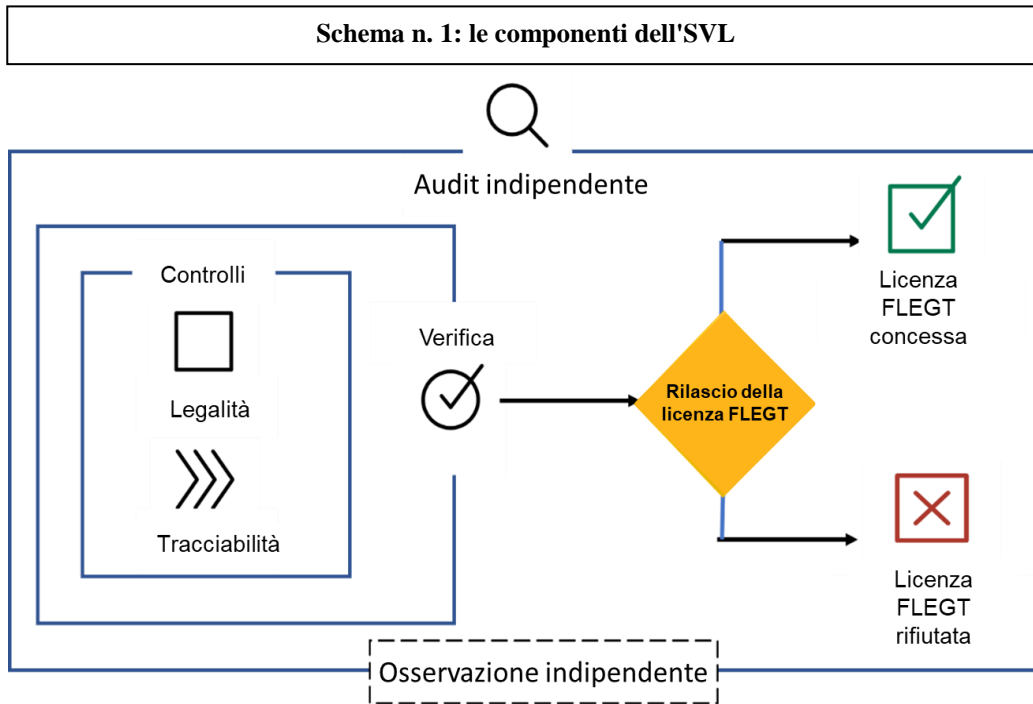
Schema n. 1: le componenti dell'SVL

Audit indipendente

Controlli

Legalità

Tracciabilità

Verifica

Rilascio della licenza FLEGT

Licenza FLEGT concessa

Licenza FLEGT rifiutata

Osservazione indipendente